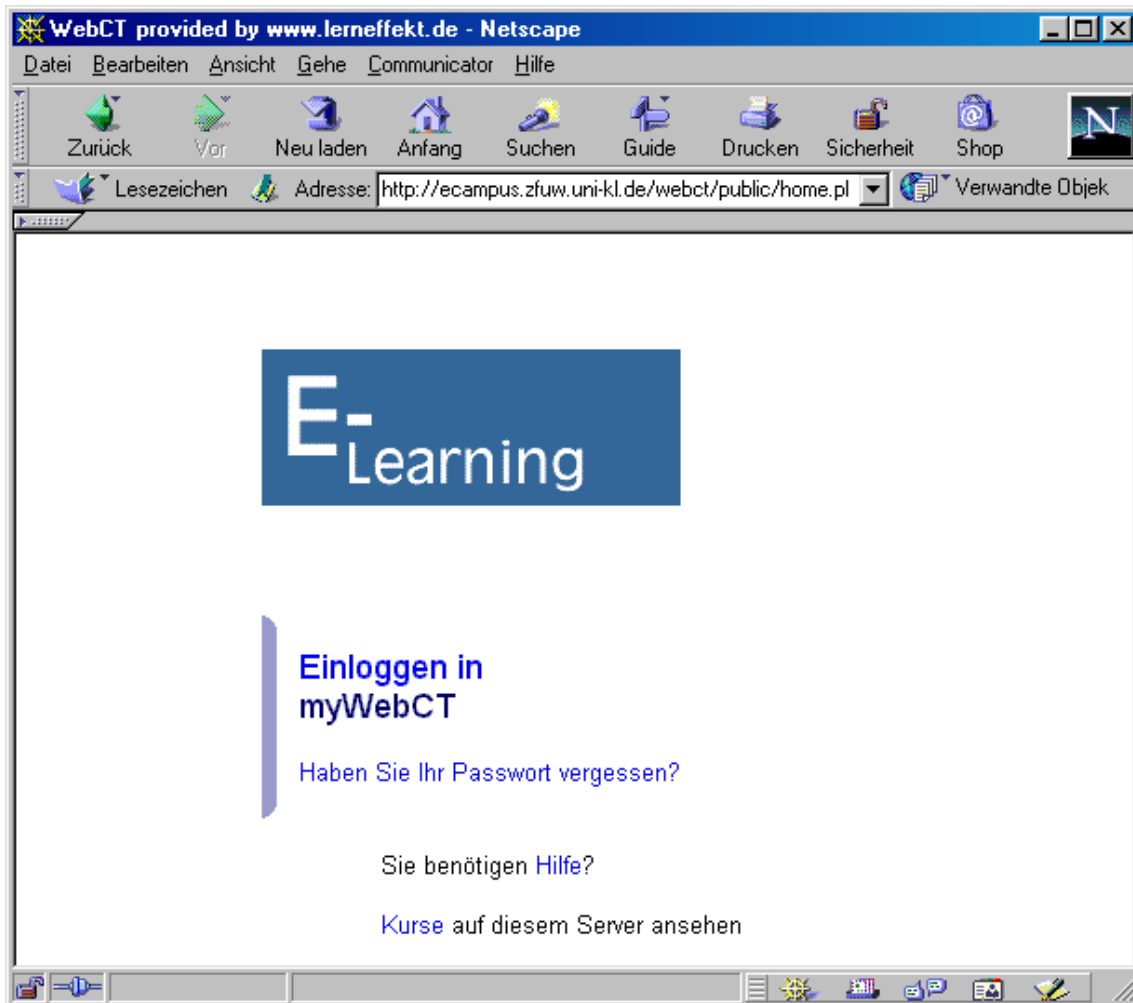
WebCT provided by www.lerneffekt.de - Netscape

Datei Bearbeiten Ansicht Gehe Communicator Hilfe

Zurück Vor Neu laden Anfang Suchen Guide Drucken Sicherheit Shop

Lesezeichen Adresse: http://ecampus.zfuw.uni-kl.de/webct/public/home.pl Verwandte Objek

E-Learning

Einloggen in myWebCT

Haben Sie Ihr Passwort vergessen?

Sie benötigen Hilfe?

Kurse auf diesem Server ansehen